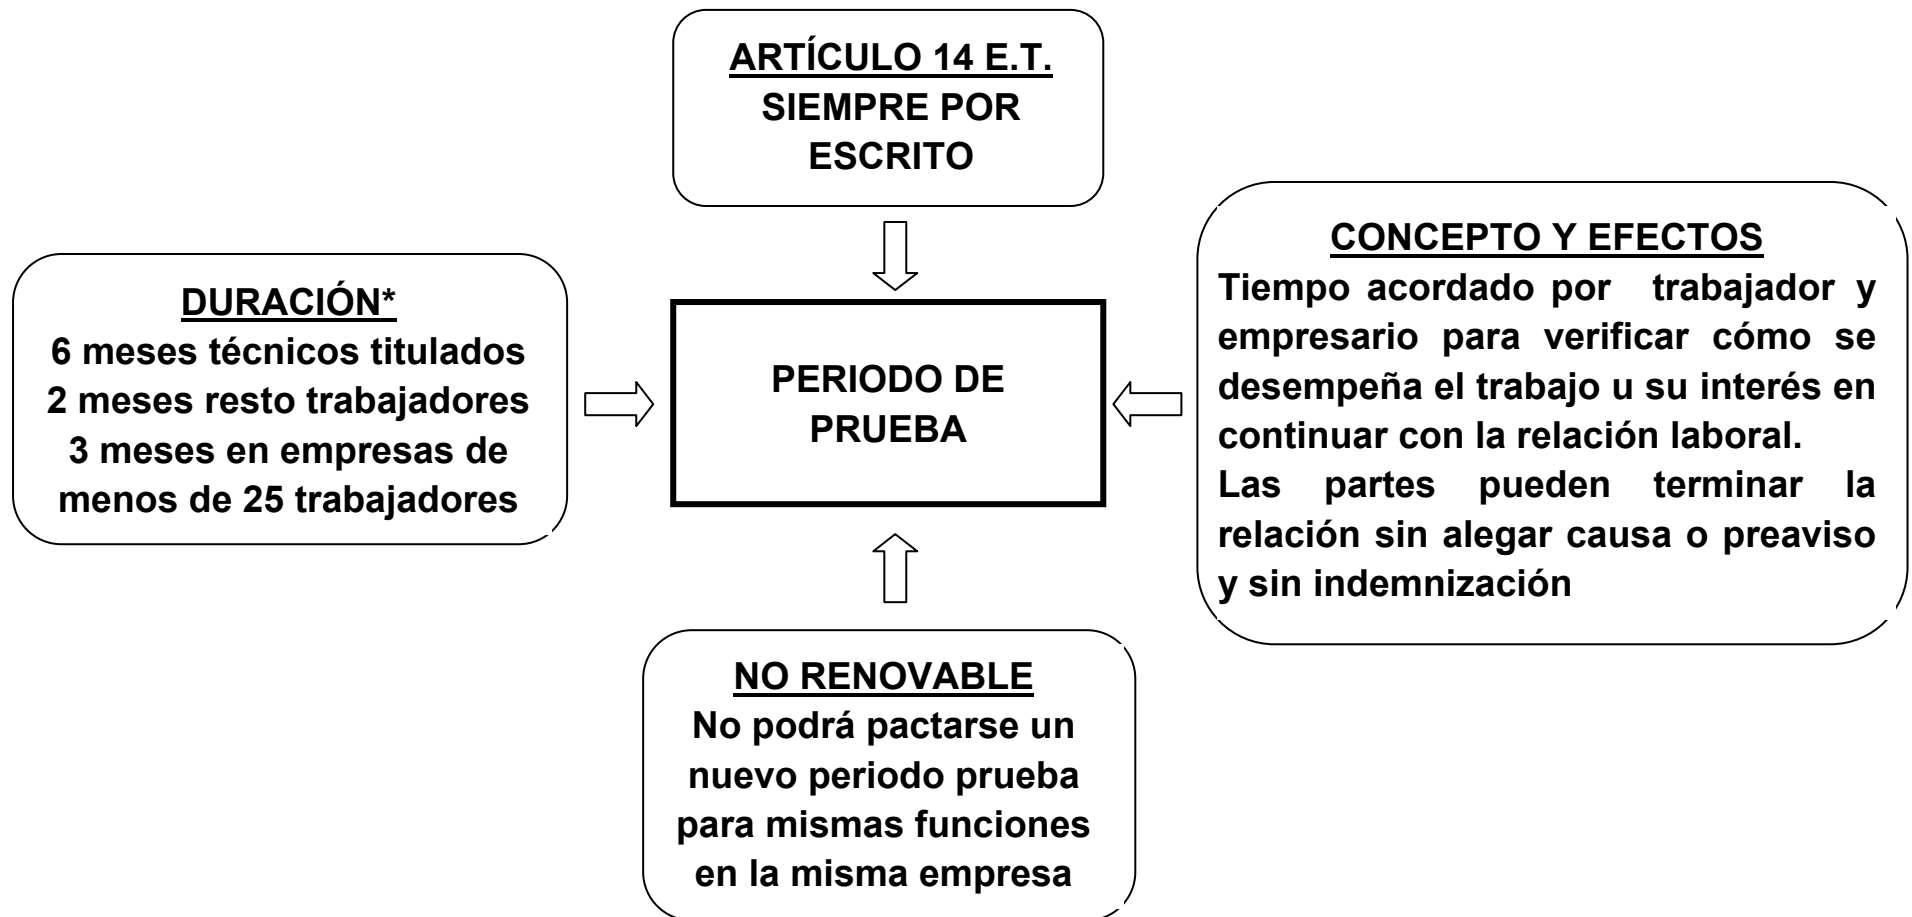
ARTÍCULO 14 E.T.
SIEMPRE POR ESCRITO

DURACIÓN*
6 meses técnicos titulados
2 meses resto trabajadores
3 meses en empresas de menos de 25 trabajadores

PERIODO DE PRUEBA

CONCEPTO Y EFECTOS
Tiempo acordado por trabajador y empresario para verificar cómo se desempeña el trabajo u su interés en continuar con la relación laboral.
Las partes pueden terminar la relación sin alegar causa o preaviso y sin indemnización

NO RENOVABLE
No podrá pactarse un nuevo periodo prueba para mismas funciones en la misma empresa